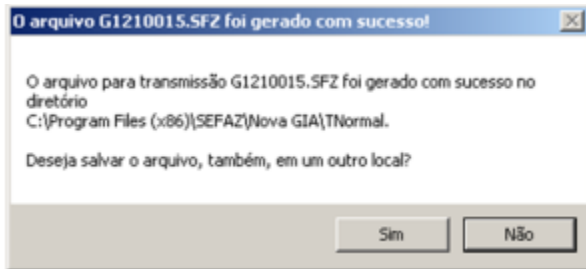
O arquivo G1210015.SFZ foi gerado com sucesso!

O arquivo para transmissão G1210015.SFZ foi gerado com sucesso no diretório
C:\Program Files (x86)\SEFAZ\Nova GIA\TNormal.

Deseja salvar o arquivo, também, em um outro local?

Sim

Não